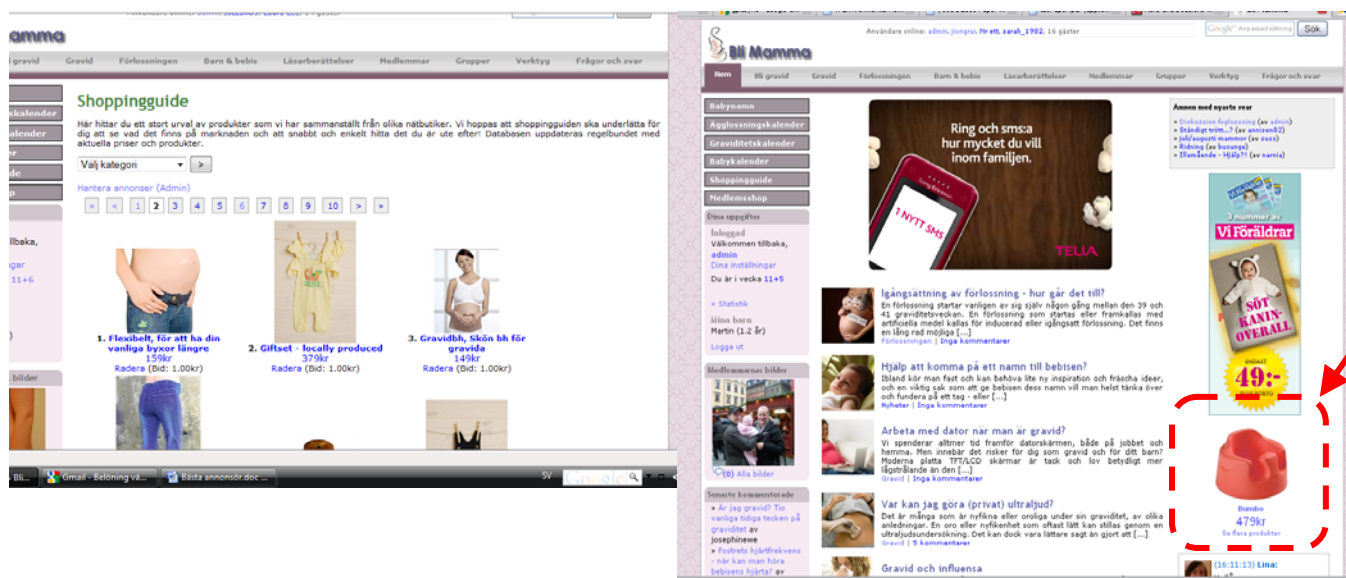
amma

l gravid | Gravid | Förlossningen | Barn & bebis | Läsarberättelser | Medlemmar | Grupper | Verktyg | Frågor och svar

skalender
kalender
er
de
p

llbaka,
ngar
11+6
)
bilder

Shoppingguide

Här hittar du ett stort urval av produkter som vi har sammanställt från olika nätbutiker. Vi hoppas att shoppingguiden ska underlätta för dig att se vad det finns på marknaden och att snabbt och enkelt hitta det du är ute efter! Databasen uppdateras regelbundet med aktuella priser och produkter.

Välj kategori >

Hantera annonser (Admin)

« < 1 2 3 4 5 6 7 8 9 10 > »

1. Flexibelt, för att ha din vanliga byxor längre
159kr
Radera (Bid: 1.00kr)

2. Giftset - locally produced
379kr
Radera (Bid: 1.00kr)

3. Gravidbh, Skön bh för gravida
149kr
Radera (Bid: 1.00kr)

Bli... | Gmail - Belöning vä... | Bästa annonsör.doc ... | SV

Bli Mamma

Användare online: admin, jongrui, Hr ett, sarah_1982, 16 gäster

Google Anpassad sökning | Sök

Hem | Bli gravid | Gravid | Förlossningen | Barn & bebis | Läsarberättelser | Medlemmar | Grupper | Verktyg | Frågor och svar

Babynamn
Agglossningskalender
Graviditetskalender
Babykalender
Shoppingguide
Medlemsshop

Dina uppgifter
Inloggad
Välkommen tillbaka,
admin
Dina inställningar
Du är i vecka 11+5
» Statistik
Mina barn
Martin (1.2 år)
Logga ut

Medlemmarnas bilder
(0) Alla bilder

Senaste kommentarerna
» Är jag gravid? Tio vanliga tidiga tecken på graviditet av josephinewe
» Fostrets hjärtfrekvens - när kan man höra bebisens hjärta? av

Ring och sms:a hur mycket du vill inom familjen.
1 NYTT SMS
TELIA

Igångsättning av förlossning - hur går det till?
En förlossning startar vanligen av sig själv någon gång mellan den 39 och 41 graviditetsveckan. En förlossning som startas eller framkallas med artificiella medel kallas för inducerad eller igångsatt förlossning. Det finns en lång rad möjliga [...]
Förlossningen | Inga kommentarer

Hjälp att komma på ett namn till bebisen?
Ibland kör man fast och kan behöva lite ny inspiration och fräscha ideer, och en viktig sak som att ge bebisen dess namn vill man helst tänka över och fundera på ett tag - eller [...]
Nyheter | Inga kommentarer

Arbeta med dator när man är gravid?
Vi spenderar alltmer tid framför datorskärmen, både på jobbet och hemma. Men innebär det risker för dig som gravid och för ditt barn? Moderna platta TFT/LCD skärmar är tack och lov betydligt mer lågstrålande än den [...]
Gravid | Inga kommentarer

Var kan jag göra (privat) ultraljud?
Det är många som är nyfikna eller oroliga under sin graviditet, av olika anledningar. En oro eller nyfikenhet som oftast lätt kan stillas genom en ultraljudsundersökning. Det kan dock vara lättare sagt än gjort att [...]
Gravid | 5 kommentarer

Gravid och influensa

Ämnen med nyaste svar
» Diskussion Ägglossning (av admin)
» Ständigt trött...? (av annizan82)
» juli/augusti mammor (av zuzu)
» Ridning (av buzunga)
» Illamående - Hjälp?! (av narnia)

3 nummer av
Vi Föräldrar
SÖT KANIN-OVERALL
ENDAST
49:-

Bumbo
479kr
Se flera produkter

(16:11:13) Lina: